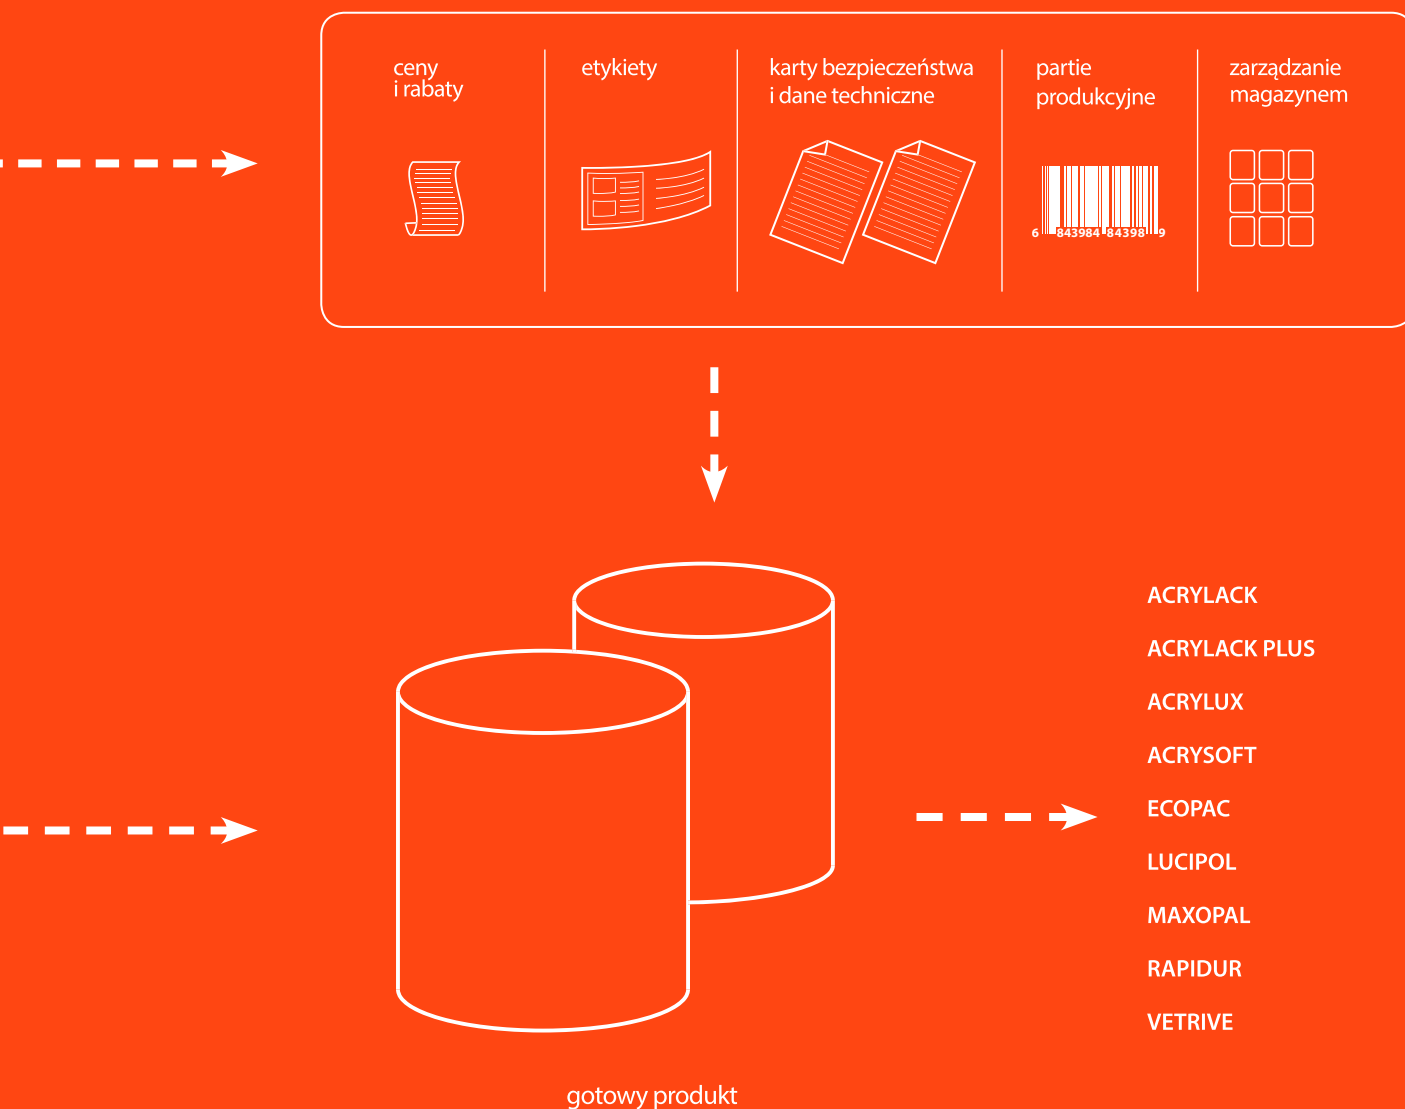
ceny
i rabaty

etykiety

karty bezpieczeństwa
i dane techniczne

partie
produkcyjne

6 843984 84398 9

zarządzanie
magazynem

ACRYLACK

ACRYLACK PLUS

ACRYLUX

ACRYSOFT

ECOPAC

LUCIPOL

MAXOPAL

RAPIDUR

VETRIVE

gotowy produkt